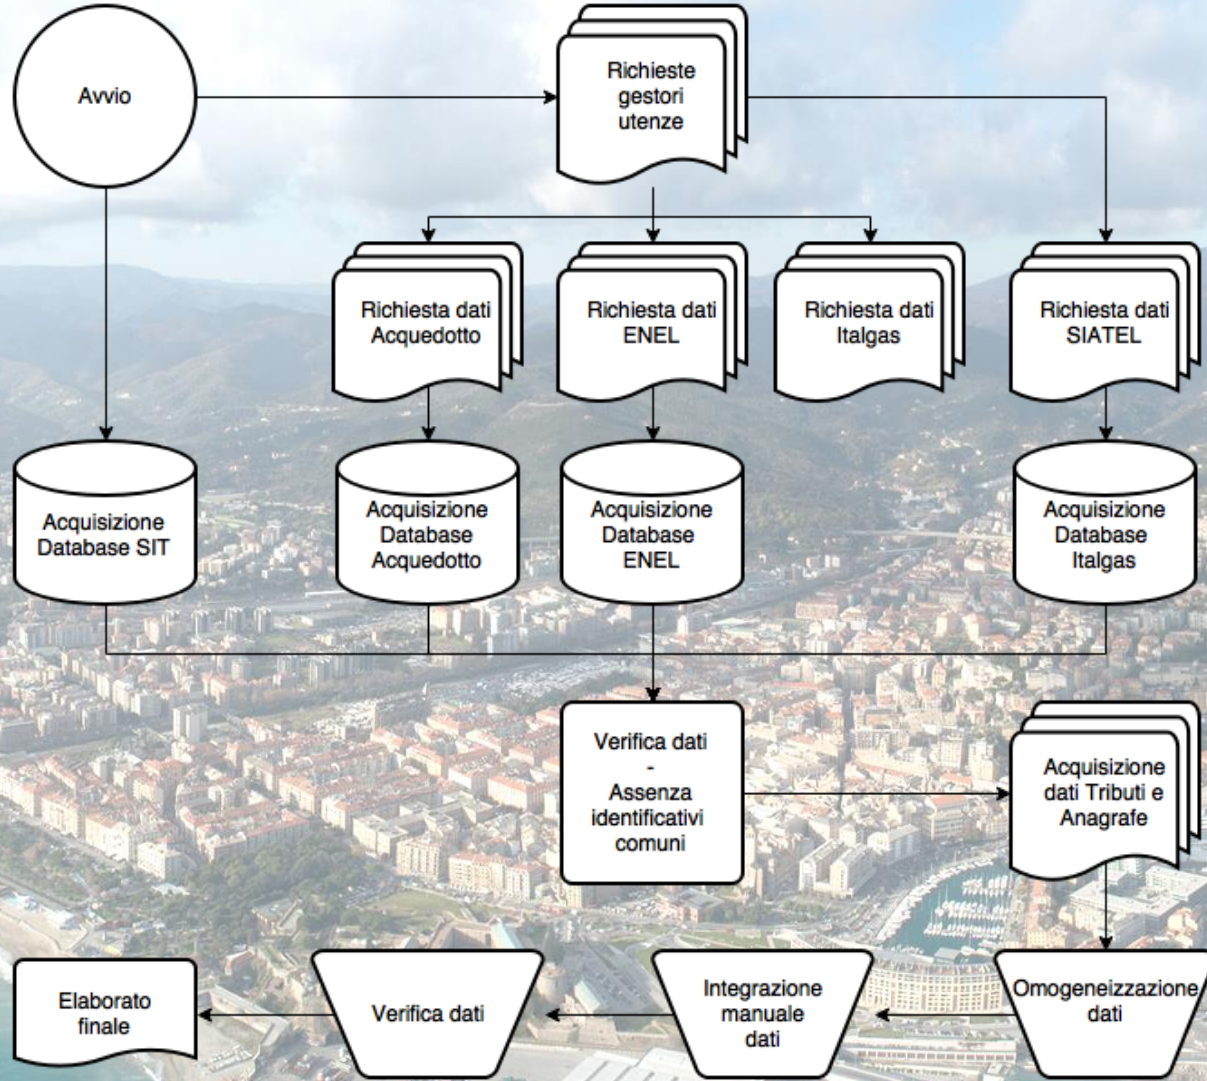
Avvio

Richieste gestori utenze

Richiesta dati Acquedotto

Richiesta dati ENEL

Richiesta dati Italgas

Richiesta dati SIATEL

Acquisizione Database SIT

Acquisizione Database Acquedotto

Acquisizione Database ENEL

Acquisizione Database Italgas

Verifica dati - Assenza identificativi comuni

Acquisizione dati Tributi e Anagrafe

Omogeneizzazione dati

Integrazione manuale dati

Verifica dati

Elaborato finale